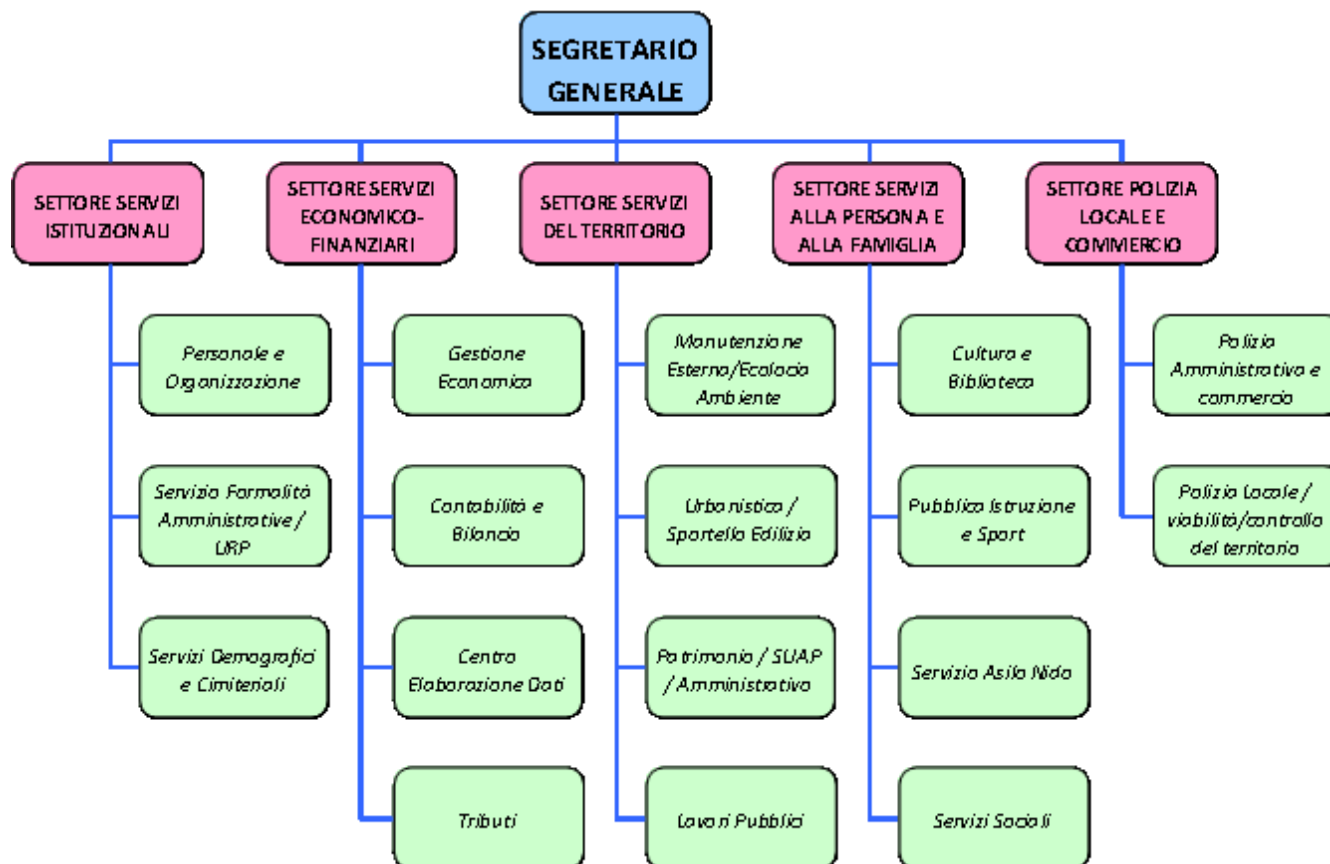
SEGRETARIO GENERALE

SETTORE SERVIZI ISTITUZIONALI

Personale e Organizzazione

Servizio Formalità Amministrative / URP

Servizi Demografici e Cimiteriali

SETTORE SERVIZI ECONOMICO-FINANZIARI

Gestione Economica

Contabilità e Bilancio

Centro Elaborazione Dati

Tributi

SETTORE SERVIZI DEL TERRITORIO

Manutenzione Esterna/Ecologia Ambiente

Urbanistica / Sportello Edilizia

Patrimonio / SUAP / Amministrativo

Lavori Pubblici

SETTORE SERVIZI ALLA PERSONA E ALLA FAMIGLIA

Cultura e Biblioteca

Pubblica Istruzione e Sport

Servizio Asilo Nido

Servizi Sociali

SETTORE POLIZIA LOCALE E COMMERCIO

Polizia Amministrativa e commercio

Polizia Locale / viabilità/controllo del territorio